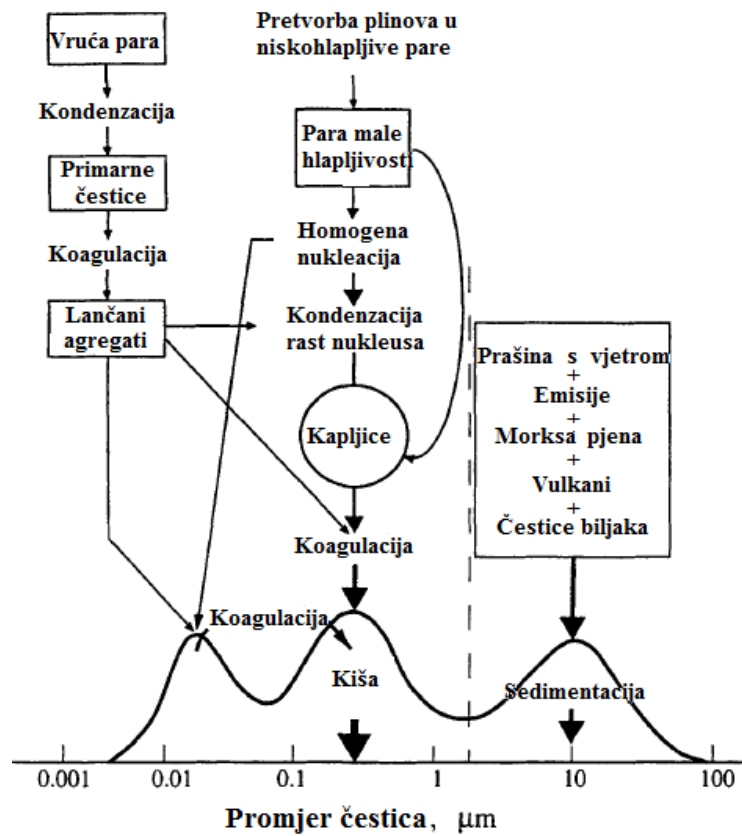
Vruća para

Kondenzacija

Primarne čestice

Koagulacija

Lančani agregati

Pretvorba plinova u niskohlapljive pare

Para male hlapljivosti

Homogena nukleacija

Kondenzacija rast nukleusa

Kapljice

Koagulacija

Prašina s vjetrom
+
Emisije
+
Morksa pjena
+
Vulkani
+
Čestice biljaka

Koagulacija

Kiša

Sedimentacija

0.001 0.01 0.1 1 10 100

Promjer čestica, μm